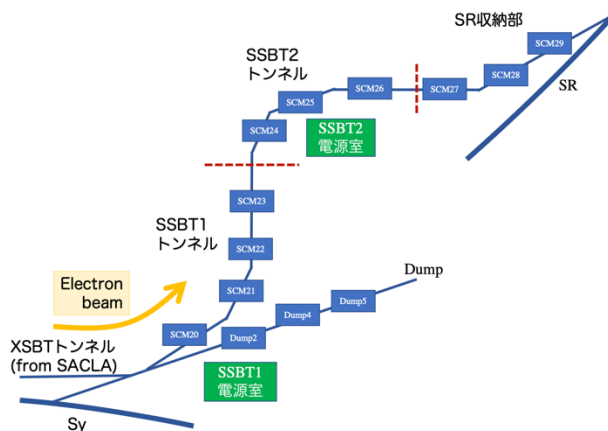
SR収納部

SCM29

SCM28

SR

SSBT2
トンネル

SCM26

SCM27

SCM25

SCM24

SSBT2
電源室

SCM23

SSBT1
トンネル

SCM22

Dump

Electron beam

SCM21

Dump5

Dump4

SCM20

Dump2

XSBTトンネル
(from SACLA)

SSBT1
電源室

Sy